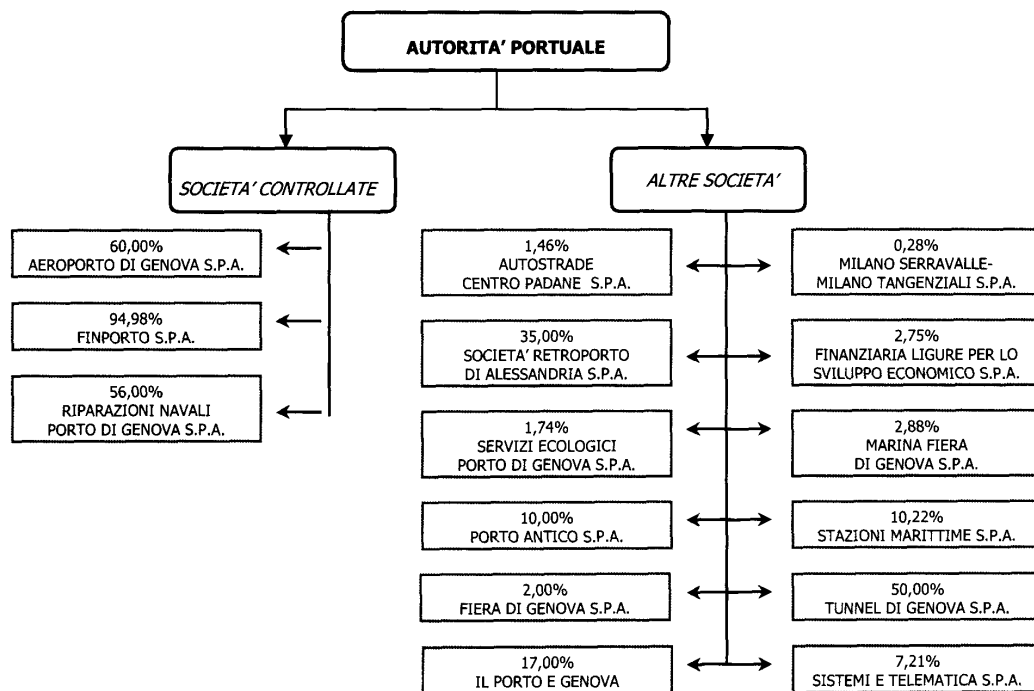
AUTORITA' PORTUALE

SOCIETA' CONTROLLATE

60,00%
AEROPORTO DI GENOVA S.P.A.

94,98%
FINPORTO S.P.A.

56,00%
RIPARAZIONI NAVALI
PORTO DI GENOVA S.P.A.

ALTRE SOCIETA'

1,46%
AUTOSTRADE
CENTRO PADANE S.P.A.

0,28%
MILANO SERRAVALLE-
MILANO TANGENZIALI S.P.A.

35,00%
SOCIETA' RETROPORTO
DI ALESSANDRIA S.P.A.

2,75%
FINANZIARIA LIGURE PER LO
SVILUPPO ECONOMICO S.P.A.

1,74%
SERVIZI ECOLOGICI
PORTO DI GENOVA S.P.A.

2,88%
MARINA FIERA
DI GENOVA S.P.A.

10,00%
PORTO ANTICO S.P.A.

10,22%
STAZIONI MARITTIME S.P.A.

2,00%
FIERA DI GENOVA S.P.A.

50,00%
TUNNEL DI GENOVA S.P.A.

17,00%
IL PORTO E GENOVA

7,21%
SISTEMI E TELEMATICA S.P.A.